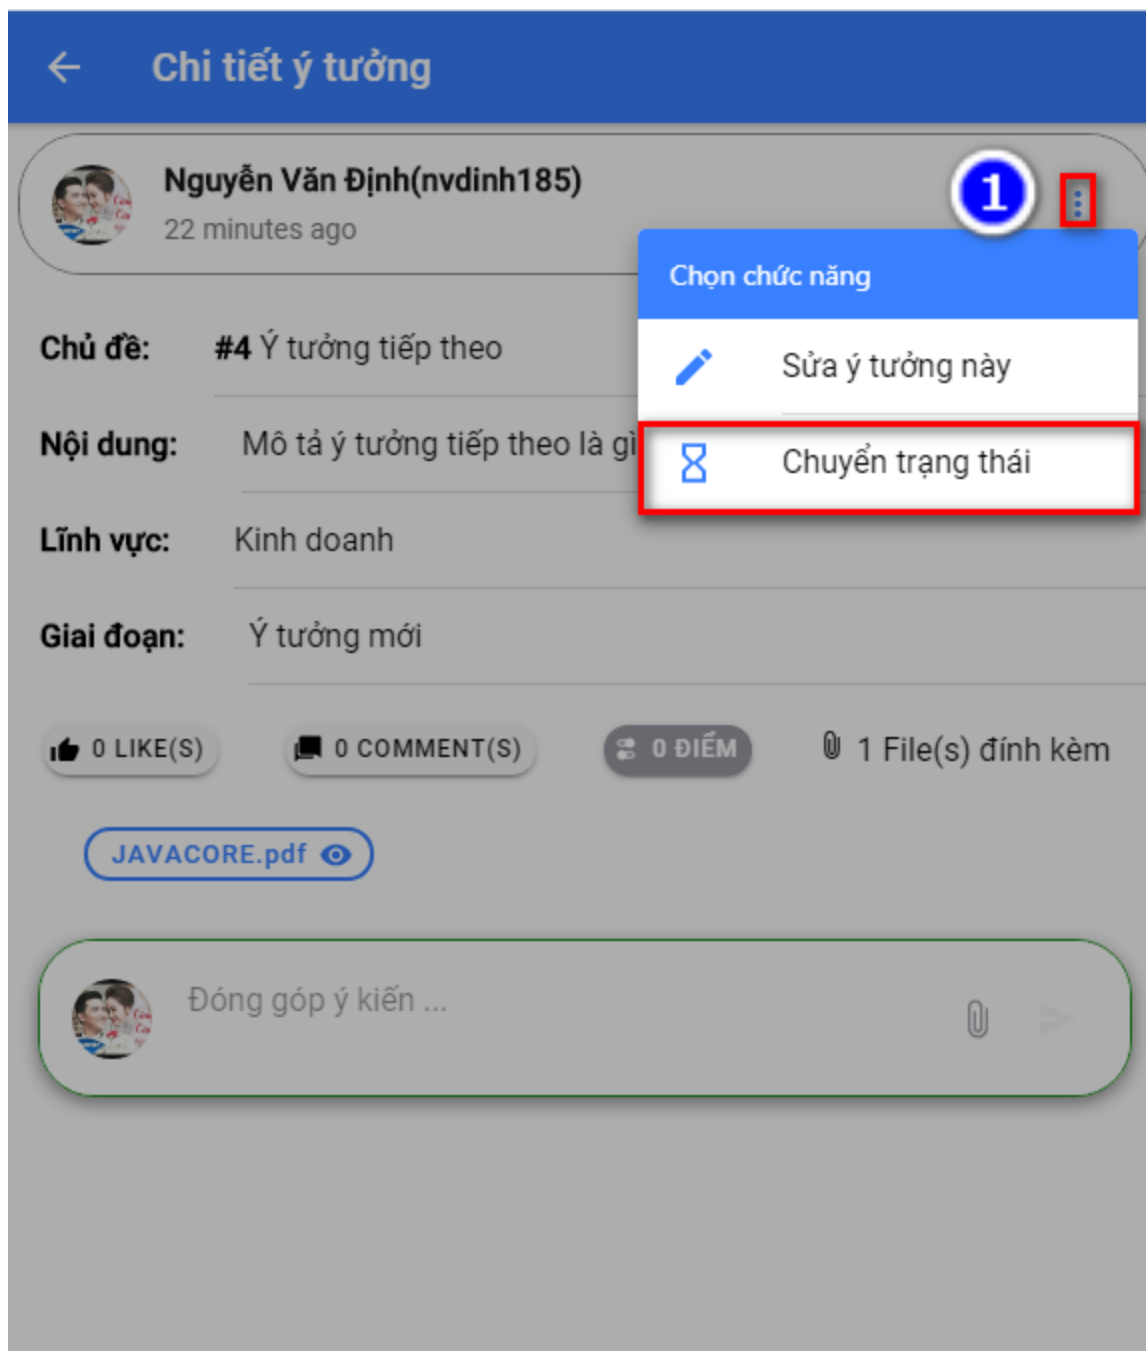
Chi tiết ý tưởng

Nguyễn Văn Định(nvdinh185)
22 minutes ago

1

Chọn chức năng

Sửa ý tưởng này

Chuyển trạng thái

Chủ đề: #4 Ý tưởng tiếp theo

Nội dung: Mô tả ý tưởng tiếp theo là gì

Lĩnh vực: Kinh doanh

Giai đoạn: Ý tưởng mới

0 LIKE(S)

0 COMMENT(S)

0 ĐIỂM

1 File(s) đính kèm

JAVACORE.pdf

Đóng góp ý kiến ...